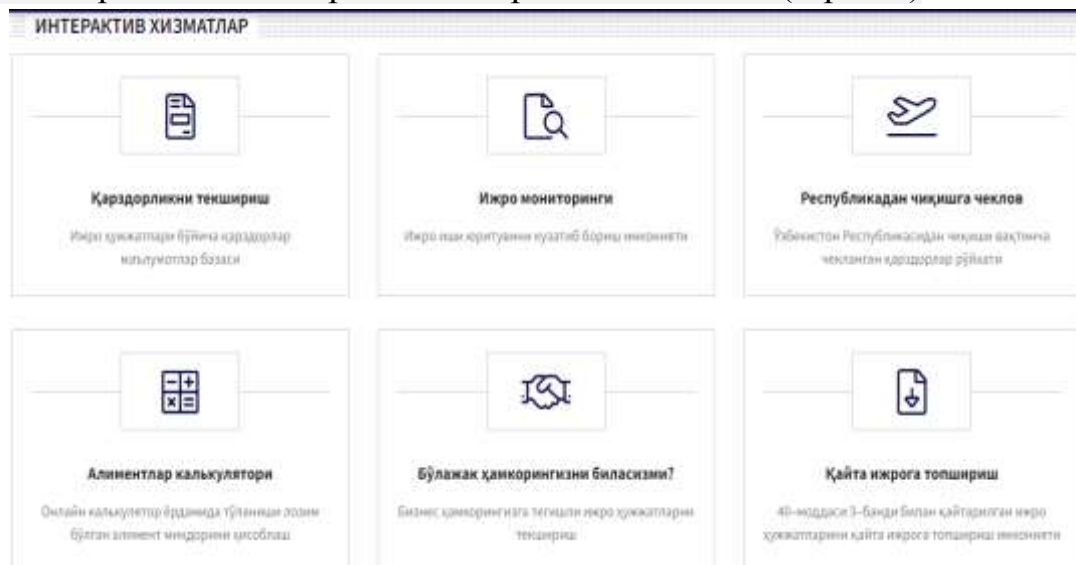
ИНТЕРАКТИВ ХИЗМАТЛАР

Қарздорликни текшириш

Ижро ҳужжатлари бўйича қарздорлар маълумотлар базаси

Ижро мониторинги

Ижро иши юритувини кузатиб бориш имконияти

Республикадан чиқишга чеклов

Ўзбекистон Республикасидан чиқиши вақтинча чекланган қарздорлар рўйхати

Алиментлар калькулятори

Онлайн калькулятор ёрдамида тўланиши лозим бўлган алимент миқдорини ҳисоблаш

Бўлажак ҳамкорингизни биласизми?

Бизнес ҳамкорингизга тегишли ижро ҳужжатларини текшириш

Қайта ижрога топшириш

40-моддаси 3-банди билан қайтарилган ижро ҳужжатларини қайта ижрога топшириш имконияти